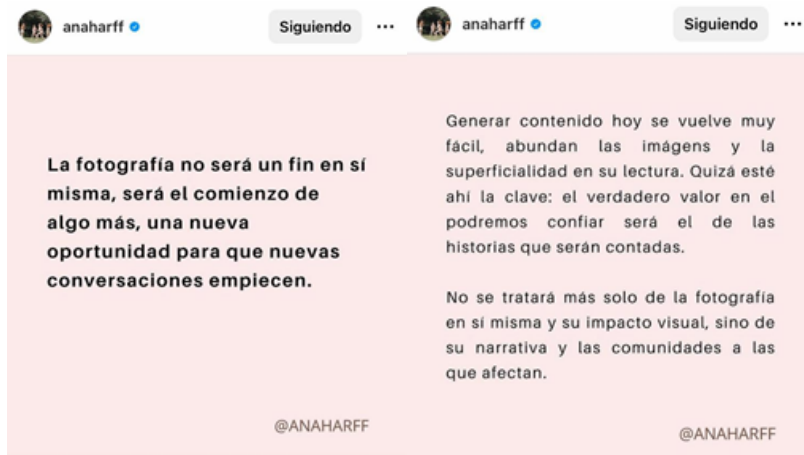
anaharff
Siguiendo
...

La fotografía no será un fin en sí misma, será el comienzo de algo más, una nueva oportunidad para que nuevas conversaciones empiecen.

@ANAHARFF

anaharff
Siguiendo
...

Generar contenido hoy se vuelve muy fácil, abundan las imágens y la superficialidad en su lectura. Quizá esté ahí la clave: el verdadero valor en el podremos confiar será el de las historias que serán contadas.

No se tratará más solo de la fotografía en sí misma y su impacto visual, sino de su narrativa y las comunidades a las que afectan.

@ANAHARFF